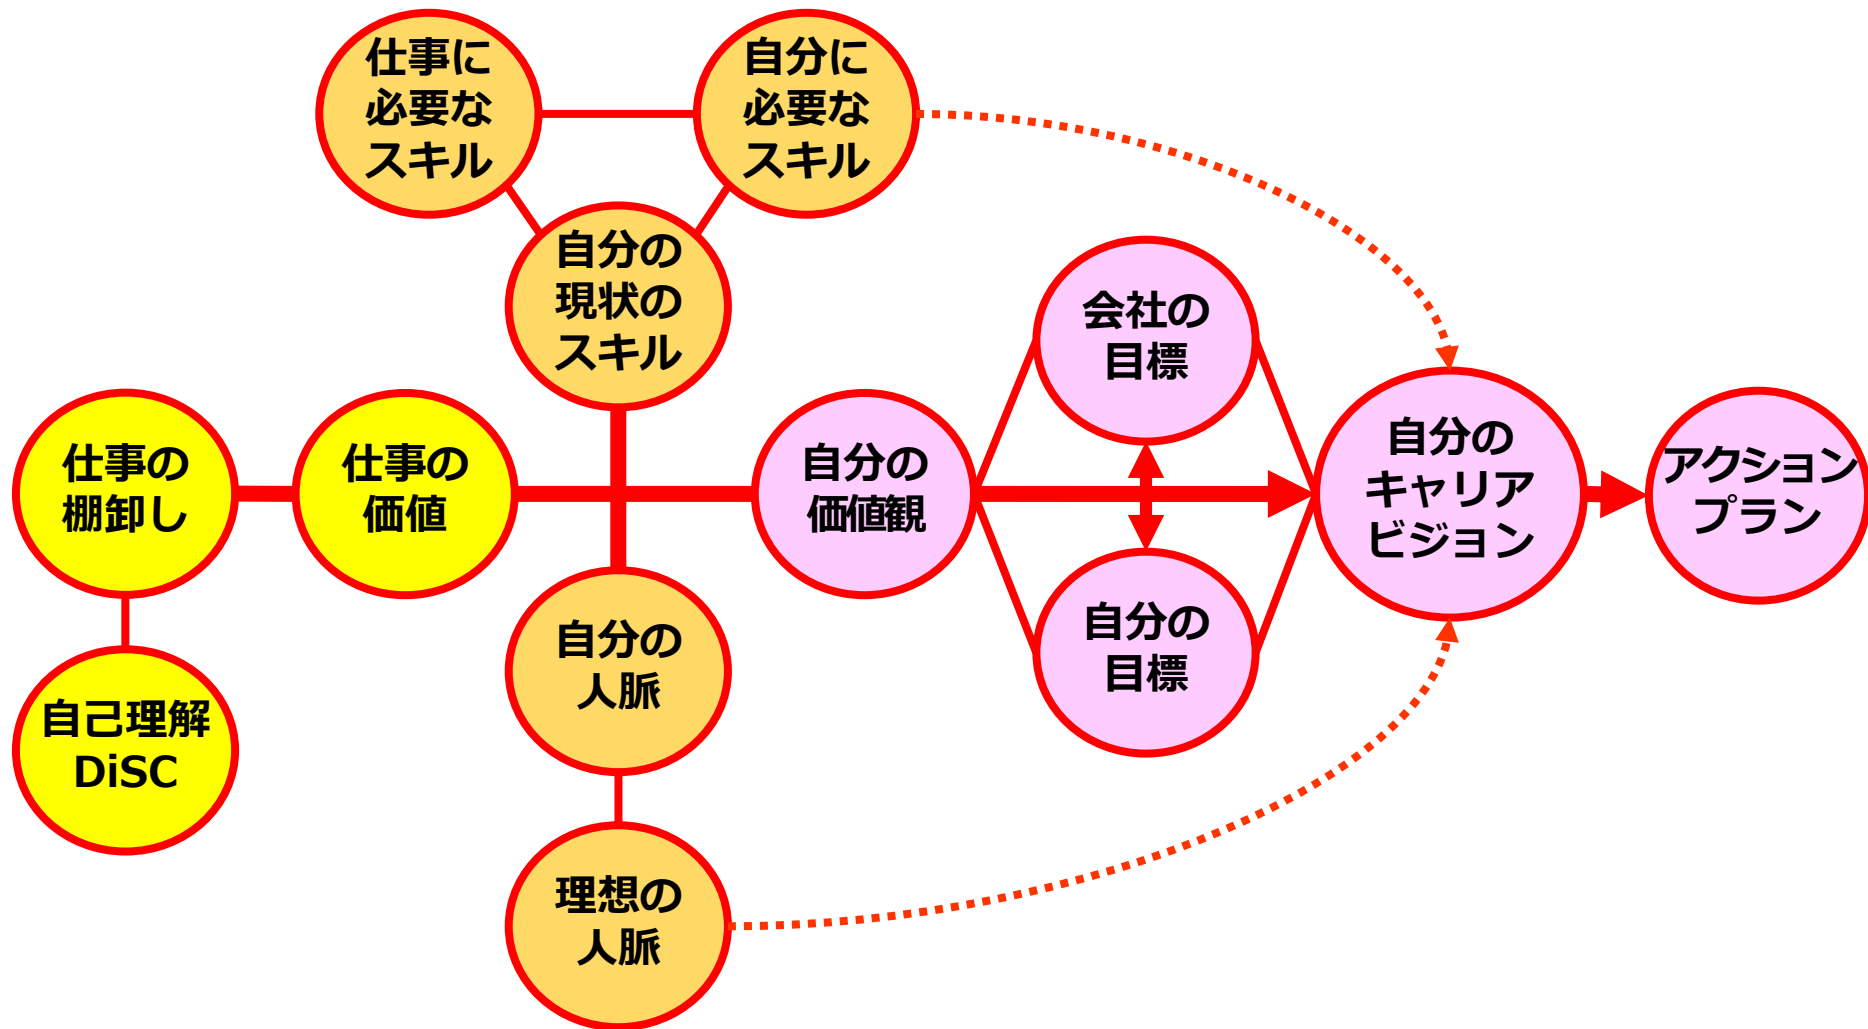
仕事に必要なスキル

自分に必要なスキル

自分の現状のスキル

会社の目標

仕事の棚卸し

仕事の価値

自分の価値観

自分のキャリアビジョン

アクションプラン

自分の目標

自分の人脈

自己理解 DiSC

理想の人脈